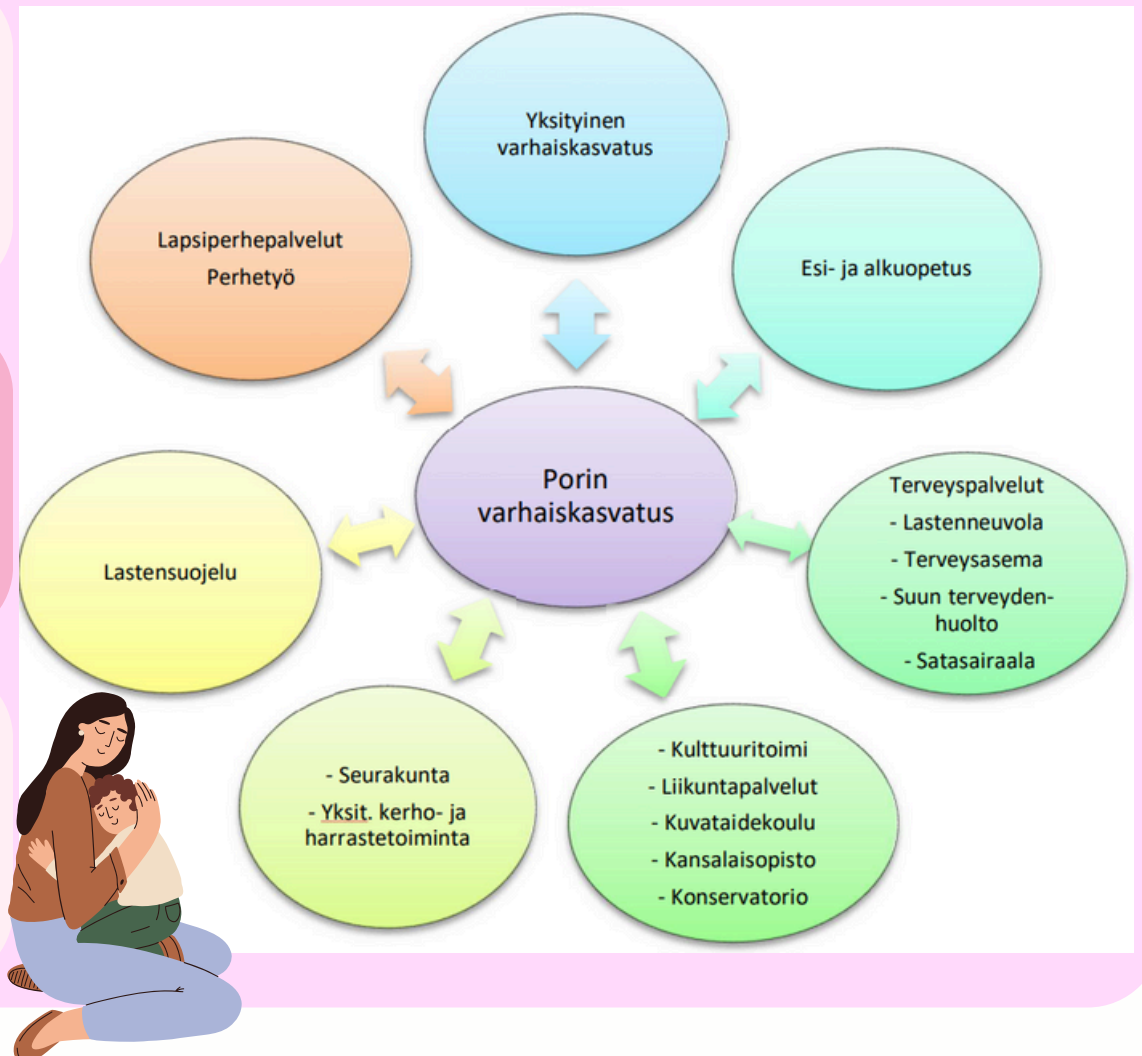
Yksityinen varhaiskasvatus

Lapsiperhepalvelut
Perhetyö

Esi- ja alkuopetus

Porin varhaiskasvatus

Lastensuojelu

Terveyspalvelut
- Lastenneuvola
- Terveysasema
- Suun terveydenhuolto
- Satasairaala

- Seurakunta
- Yksit. kerho- ja harrastetoiminta

- Kulttuuritoimi
- Liikuntapalvelut
- Kuvataidekoulu
- Kansalaisopisto
- Konservatorio